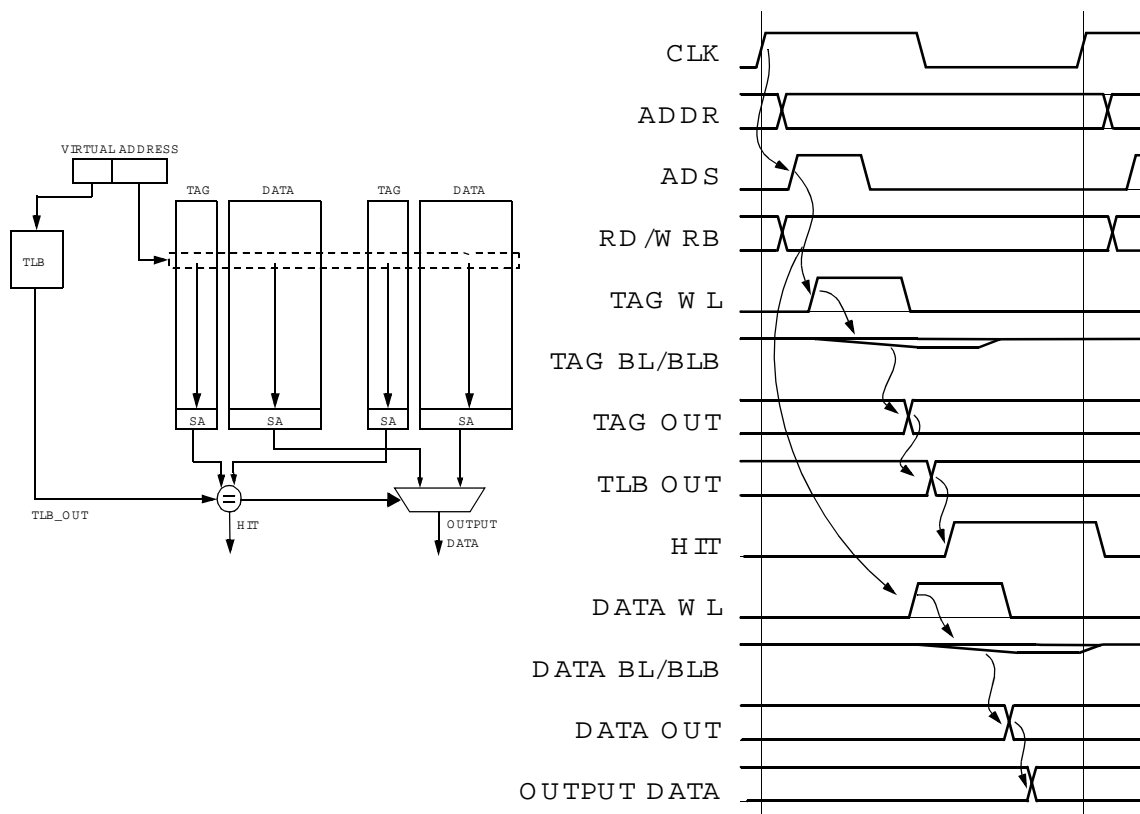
VIRTUAL ADDRESS

TLB

TAG

DATA

TAG

DATA

SA

SA

SA

SA

=

TLB_OUT

HIT

OUTPUT DATA

CLK

ADDR

ADS

RD/WRB

TAG WL

TAG BL/BLB

TAG OUT

TLB OUT

HIT

DATA WL

DATA BL/BLB

DATA OUT

OUTPUT DATA